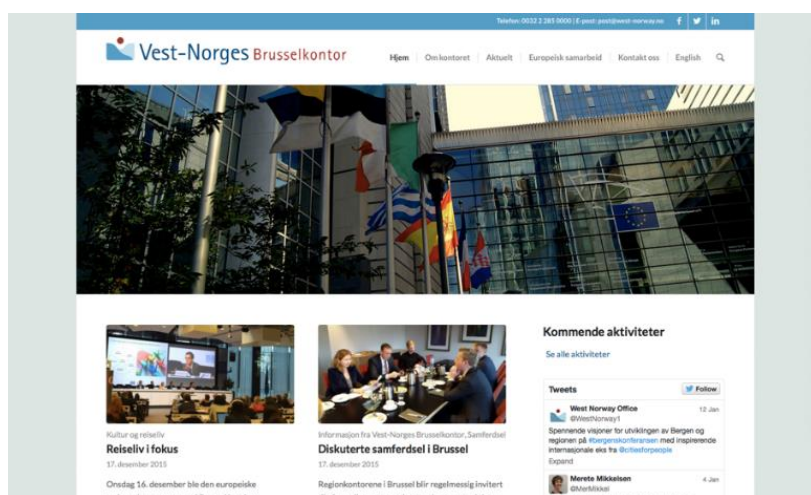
Telefon: 0032 2 285 0000 | E-post: post@vest-norway.no

Vest-Norges Brusselkontor

Hjem | Om kontoret | Aktuelt | Europeisk samarbeid | Kontakt oss | English

Kultur og reiseliv
Reiseliv i fokus
17. desember 2015
Onsdag 16. desember ble den europeiske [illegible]

Informasjon fra Vest-Norges Brusselkontor, Samferdsel
Diskuterte samferdsel i Brussel
17. desember 2015
Regionkontorene i Brussel blir regelmessig invitert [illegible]

Kommende aktiviteter
Se alle aktiviteter

Tweets
Follow
West Norway Office
@WestNorway1
12 Jan
Spennende visjoner for utviklingen av Bergen og regionen på #bergenskonferansen med inspirerende internasjonale eks fra @citiesforpeople
Expand
Merete Mikkelsen
@MerMikkel
4 Jan